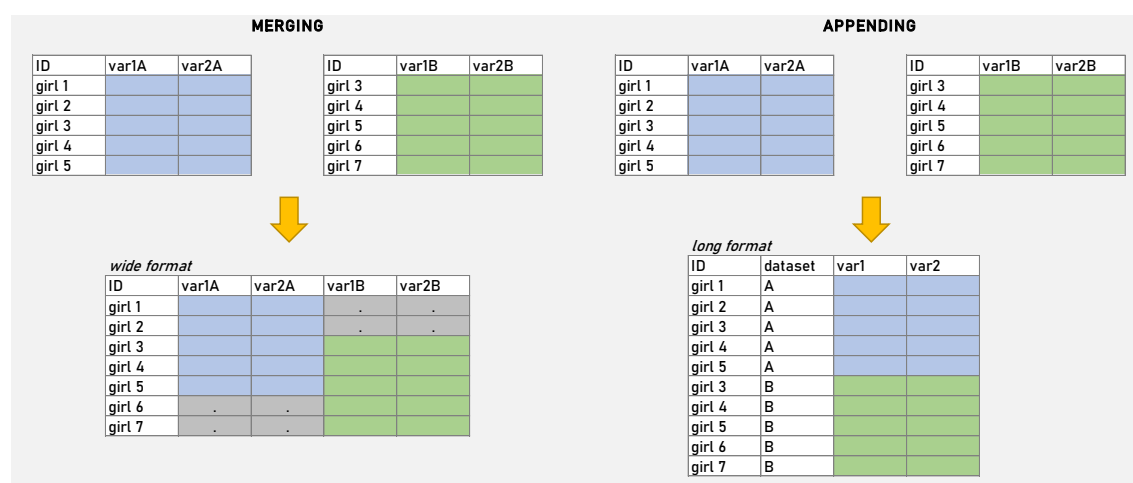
MERGING

| ID | var1A | var2A |
|---|---|---|
| girl 1 | | |
| girl 2 | | |
| girl 3 | | |
| girl 4 | | |
| girl 5 | | |

| ID | var1B | var2B |
|---|---|---|
| girl 3 | | |
| girl 4 | | |
| girl 5 | | |
| girl 6 | | |
| girl 7 | | |

wide format

| ID | var1A | var2A | var1B | var2B |
|---|---|---|---|---|
| girl 1 | | | . | . |
| girl 2 | | | . | . |
| girl 3 | | | | |
| girl 4 | | | | |
| girl 5 | | | | |
| girl 6 | . | . | | |
| girl 7 | . | . | | |

APPENDING

| ID | var1A | var2A |
|---|---|---|
| girl 1 | | |
| girl 2 | | |
| girl 3 | | |
| girl 4 | | |
| girl 5 | | |

| ID | var1B | var2B |
|---|---|---|
| girl 3 | | |
| girl 4 | | |
| girl 5 | | |
| girl 6 | | |
| girl 7 | | |

long format

| ID | dataset | var1 | var2 |
|---|---|---|---|
| girl 1 | A | | |
| girl 2 | A | | |
| girl 3 | A | | |
| girl 4 | A | | |
| girl 5 | A | | |
| girl 3 | B | | |
| girl 4 | B | | |
| girl 5 | B | | |
| girl 6 | B | | |
| girl 7 | B | | |